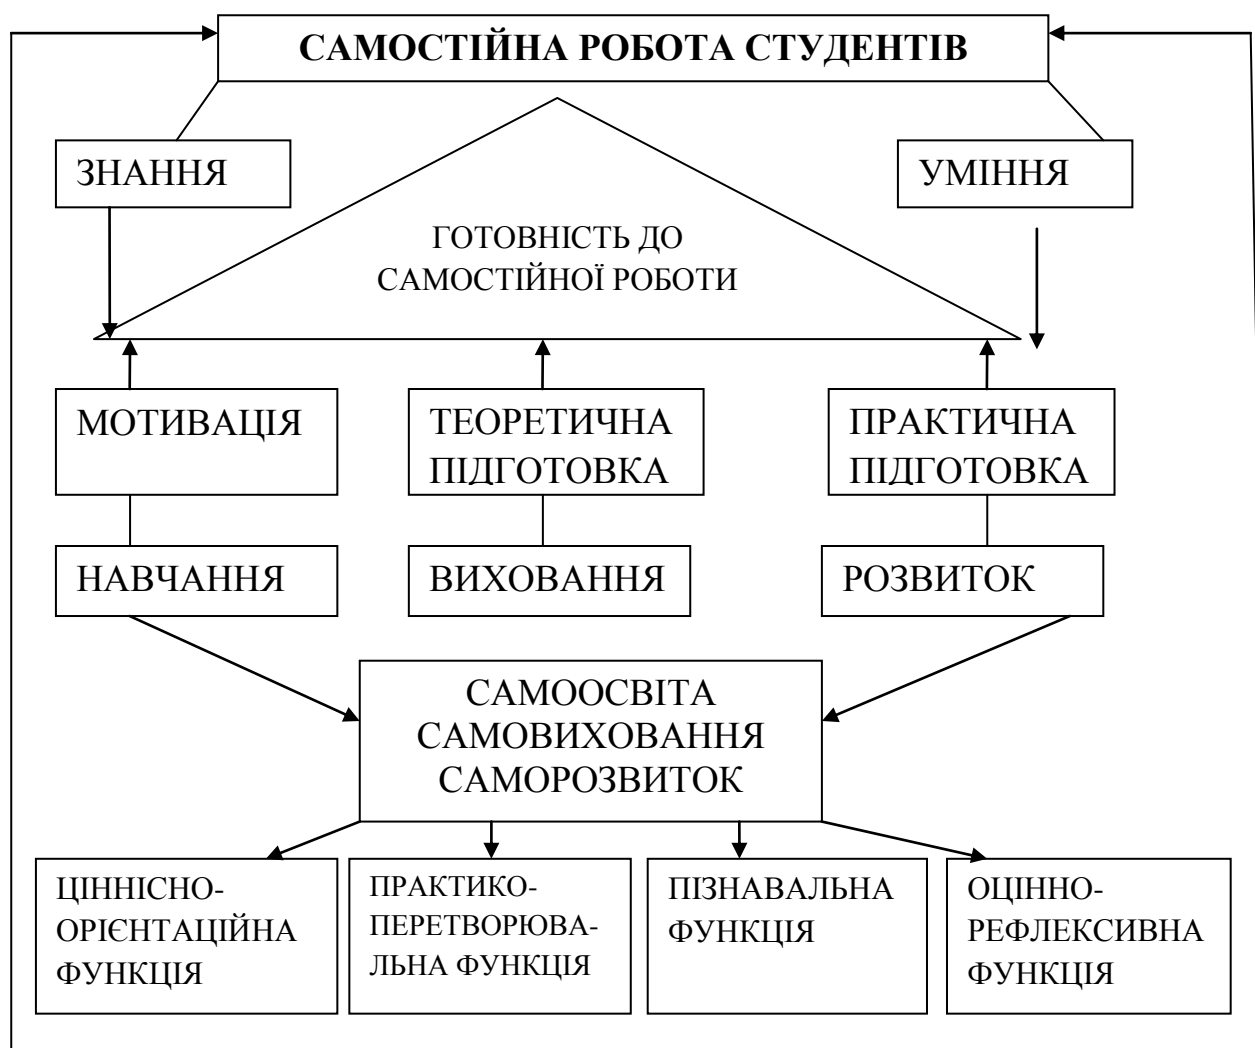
САМОСТІЙНА РОБОТА СТУДЕНТІВ

ЗНАННЯ

УМІННЯ

ГОТОВНІСТЬ ДО САМОСТІЙНОЇ РОБОТИ

МОТИВАЦІЯ

ТЕОРЕТИЧНА ПІДГОТОВКА

ПРАКТИЧНА ПІДГОТОВКА

НАВЧАННЯ

ВИХОВАННЯ

РОЗВИТОК

САМООСВІТА
САМОВИХОВАННЯ
САМОРОЗВИТОК

ЦІННІСНО-ОРІЄНТАЦІЙНА ФУНКЦІЯ

ПРАКТИКО-ПЕРЕТВОРЮВАЛЬНА ФУНКЦІЯ

ПІЗНАВАЛЬНА ФУНКЦІЯ

ОЦІННО-РЕФЛЕКСИВНА ФУНКЦІЯ